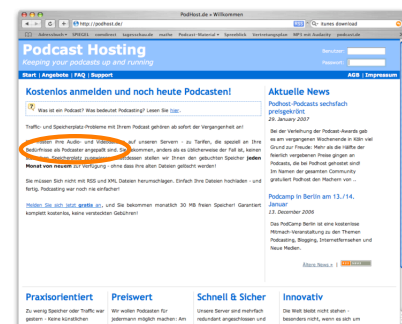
PodHost.de » Willkommen

http://podhost.de/

RSS

iTunes download

Podcast Hosting
Keep your podcasts up and running

Benutzer:
Passwort:

Start | Angebote | FAQ | Support

AGB | Impressum

Kostenlos anmelden und noch heute Podcasten!

Was ist ein Podcast? Was bedeutet Podcasting? Lesen Sie hier.

Traffic- und Speicherplatz-Probleme mit Ihrem Podcast gehören ab sofort der Vergangenheit an!

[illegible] Sie Ihre Audio- und Videodateien auf unseren Servern - zu Tarifen, die speziell an Ihre Bedürfnisse als Podcaster angepaßt sind. Sie bekommen, anders als es üblicherweise der Fall ist, keinen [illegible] Speicherplatz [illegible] sondern stellen wir Ihnen den gebuchten Speicher jeden Monat von neuem zur Verfügung - ohne dass Ihre alten Dateien gelöscht werden!

Sie müssen Sich nicht mit RSS und XML Dateien herumschlagen. Einfach Ihre Dateien hochladen - und fertig. Podcasting war noch nie einfacher!

Melden Sie sich jetzt gratis an, und Sie bekommen monatlich 30 MB freien Speicher! Garantiert komplett kostenlos, keine versteckten Gebühren!

Aktuelle News

Podhost-Podcasts sechsfach preisgekrönt
29. January 2007

Bei der Verleihung der Podcast-Awards gab es am vergangenen Wochenende in Köln viel Grund zur Freude: Mehr als die Hälfte der feierlich vergebenen Preise gingen an Podcasts, die bei Podhost gehostet sind! Im Namen der gesamten Community gratuliert Podhost den Machern von ...

Podcamp in Berlin am 13./14. Januar
13. December 2006

Das PodCamp Berlin ist eine kostenlose Mitmach-Veranstaltung zu den Themen Podcasting, Blogging, Internetfernsehen und Neue Medien.

Ältere News »

Praxisorientiert
Zu wenig Speicher oder Traffic war gestern - Keine künstlichen

Preiswert
Wir wollen Podcasten für jedermann möglich machen: Am

Schnell & Sicher
Unsere Server sind mehrfach redundant angeschlossen und

Innovativ
Die Welt bleibt nicht stehen - besonders nicht, wenn es sich um